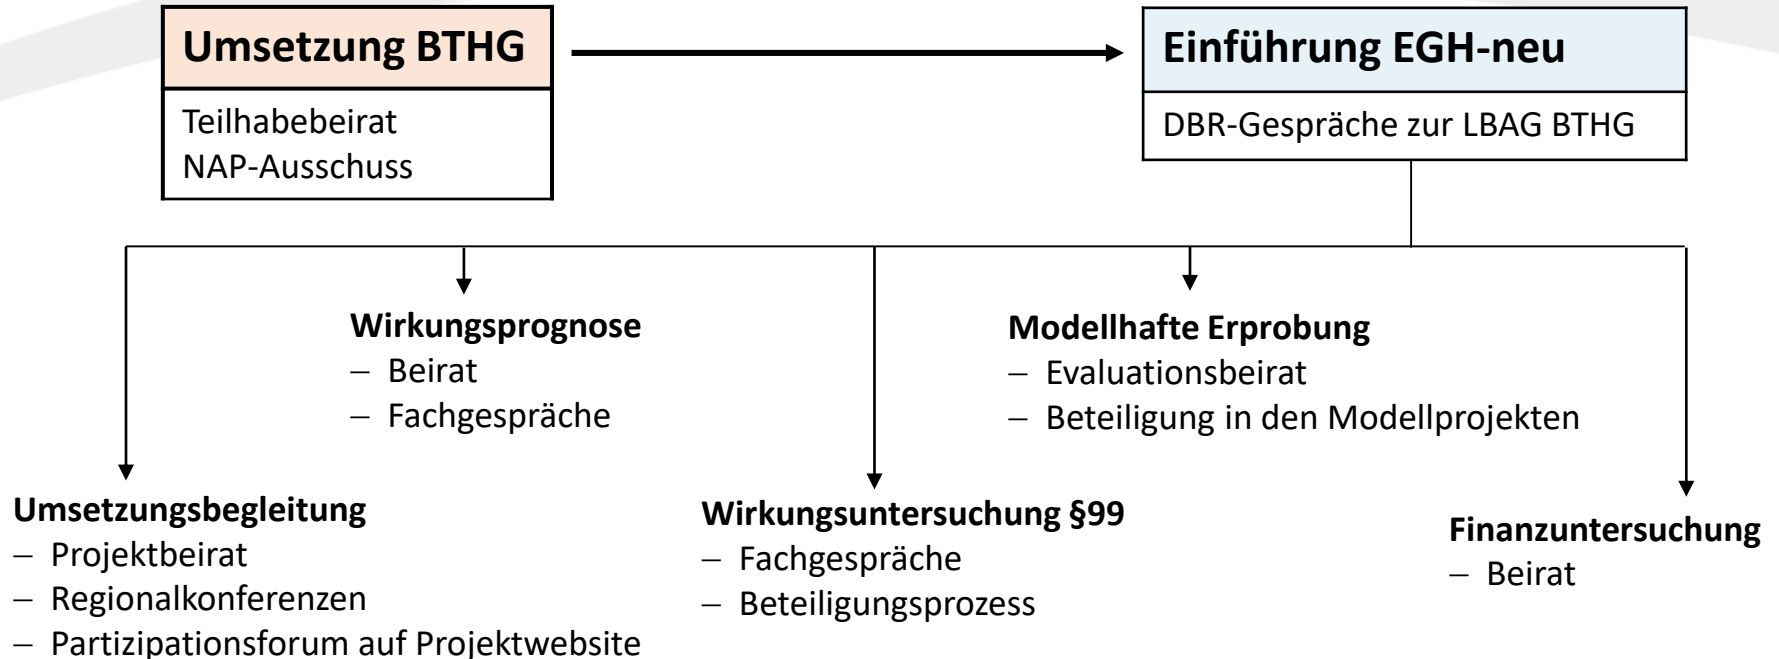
Umsetzung BTHG

Teilhabebeirat
NAP-Ausschuss

Einführung EGH-neu

DBR-Gespräche zur LBAG BTHG

Wirkungsprognose
– Beirat
– Fachgespräche

Modellhafte Erprobung
– Evaluationsbeirat
– Beteiligung in den Modellprojekten

Umsetzungsbegleitung
– Projektbeirat
– Regionalkonferenzen
– Partizipationsforum auf Projektwebsite

Wirkungsuntersuchung §99
– Fachgespräche
– Beteiligungsprozess

Finanzuntersuchung
– Beirat